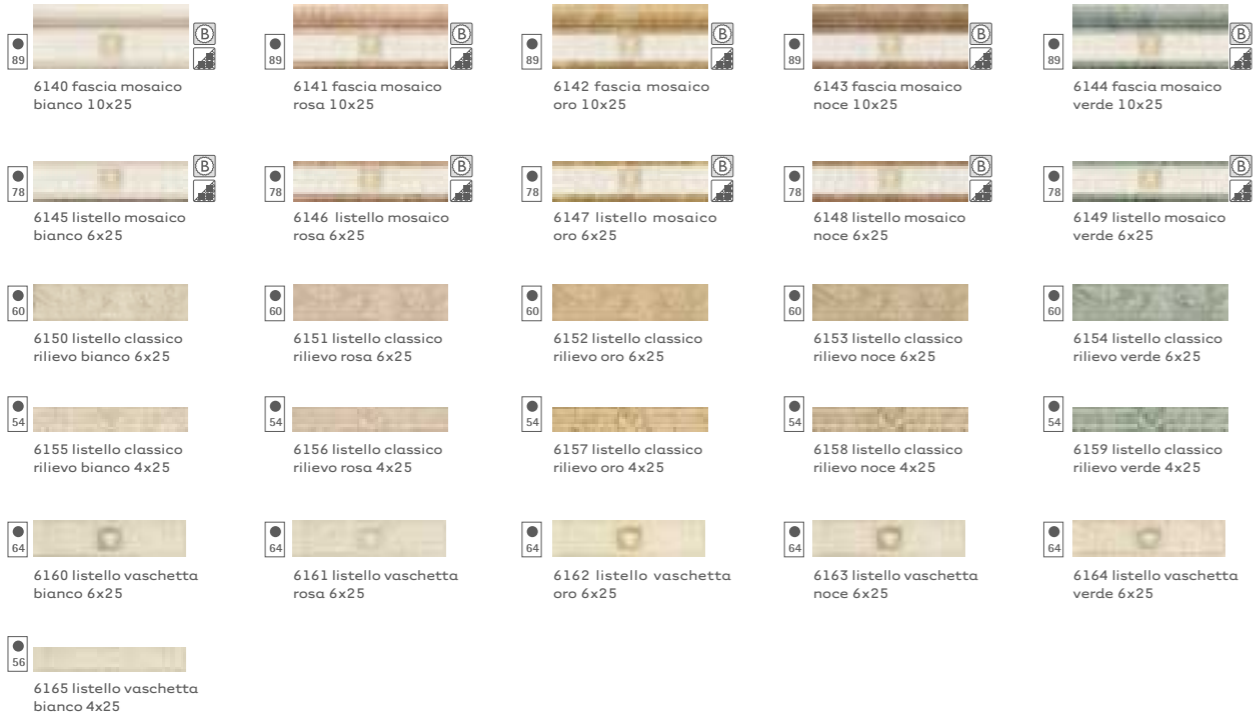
89
B

6140 fascia mosaico bianco 10x25

89
B

6141 fascia mosaico rosa 10x25

89
B

6142 fascia mosaico oro 10x25

89
B

6143 fascia mosaico noce 10x25

89
B

6144 fascia mosaico verde 10x25

78
B

6145 listello mosaico bianco 6x25

78
B

6146 listello mosaico rosa 6x25

78
B

6147 listello mosaico oro 6x25

78
B

6148 listello mosaico noce 6x25

78
B

6149 listello mosaico verde 6x25

60

6150 listello classico rilievo bianco 6x25

60

6151 listello classico rilievo rosa 6x25

60

6152 listello classico rilievo oro 6x25

60

6153 listello classico rilievo noce 6x25

60

6154 listello classico rilievo verde 6x25

54

6155 listello classico rilievo bianco 4x25

54

6156 listello classico rilievo rosa 4x25

54

6157 listello classico rilievo oro 4x25

54

6158 listello classico rilievo noce 4x25

54

6159 listello classico rilievo verde 4x25

64

6160 listello vaschetta bianco 6x25

64

6161 listello vaschetta rosa 6x25

64

6162 listello vaschetta oro 6x25

64

6163 listello vaschetta noce 6x25

64

6164 listello vaschetta verde 6x25

56

6165 listello vaschetta bianco 4x25